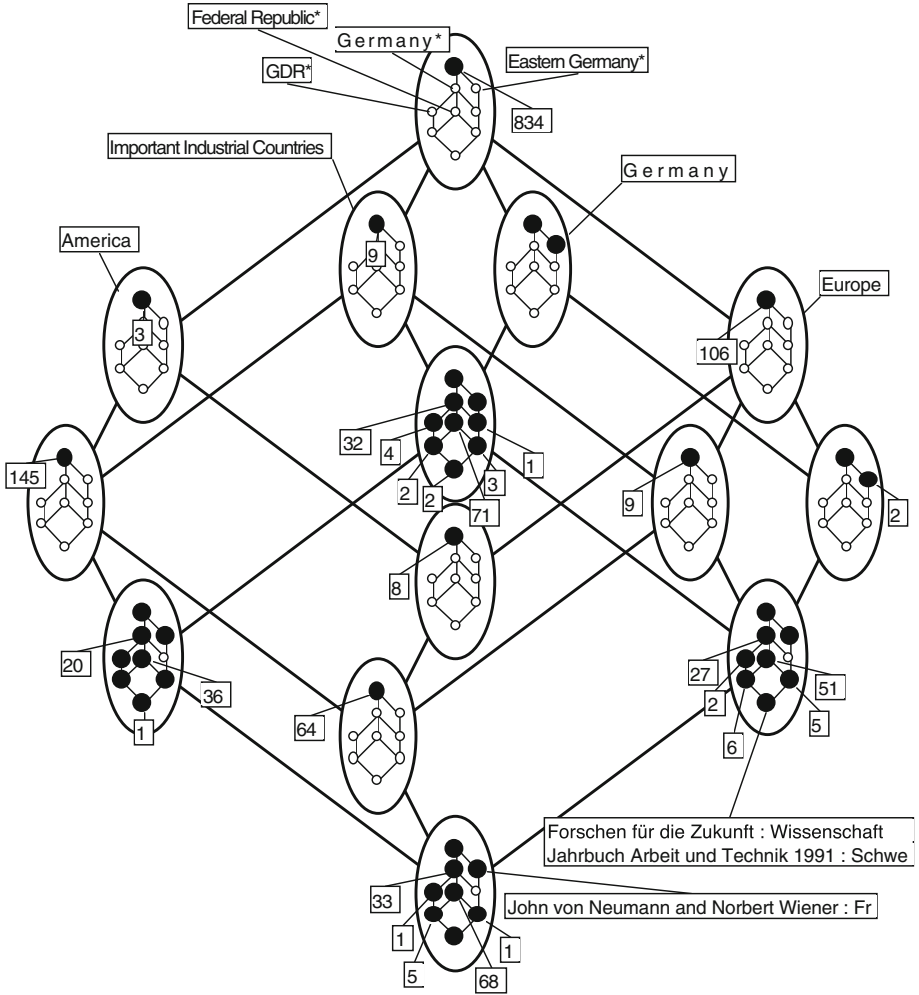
Federal Republic*
Germany*
Eastern Germany*
GDR*
834
Important Industrial Countries
Germany
America
9
3
Europe
106
32
4
1
145
2
2
3
71
9
2
8
20
36
1
27
51
2
5
6
64
Forschen für die Zukunft : Wissenschaft
Jahrbuch Arbeit und Technik 1991 : Schwe
33
John von Neumann and Norbert Wiener : Fr
1
1
5
68